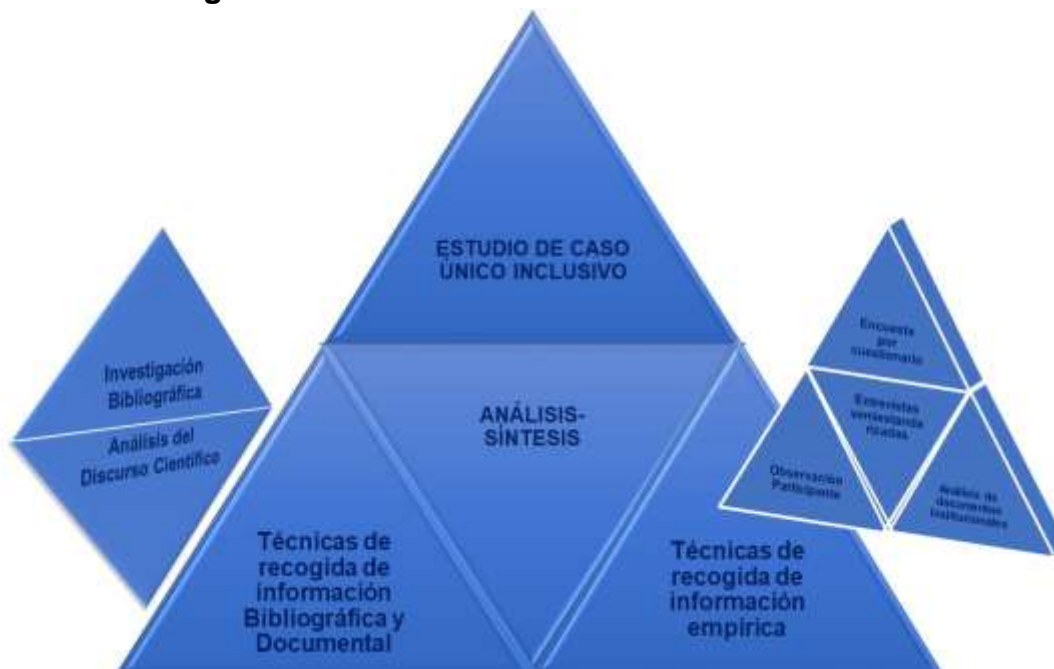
Investigación Bibliográfica

Análisis del Discurso Científico

ESTUDIO DE CASO ÚNICO INCLUSIVO

ANÁLISIS-SÍNTESIS

Técnicas de recogida de información Bibliográfica y Documental

Técnicas de recogida de información empírica

Encuesta por cuestionario

Entrevistas semiestandarizadas

Observación Participante

Análisis de documentos institucionales